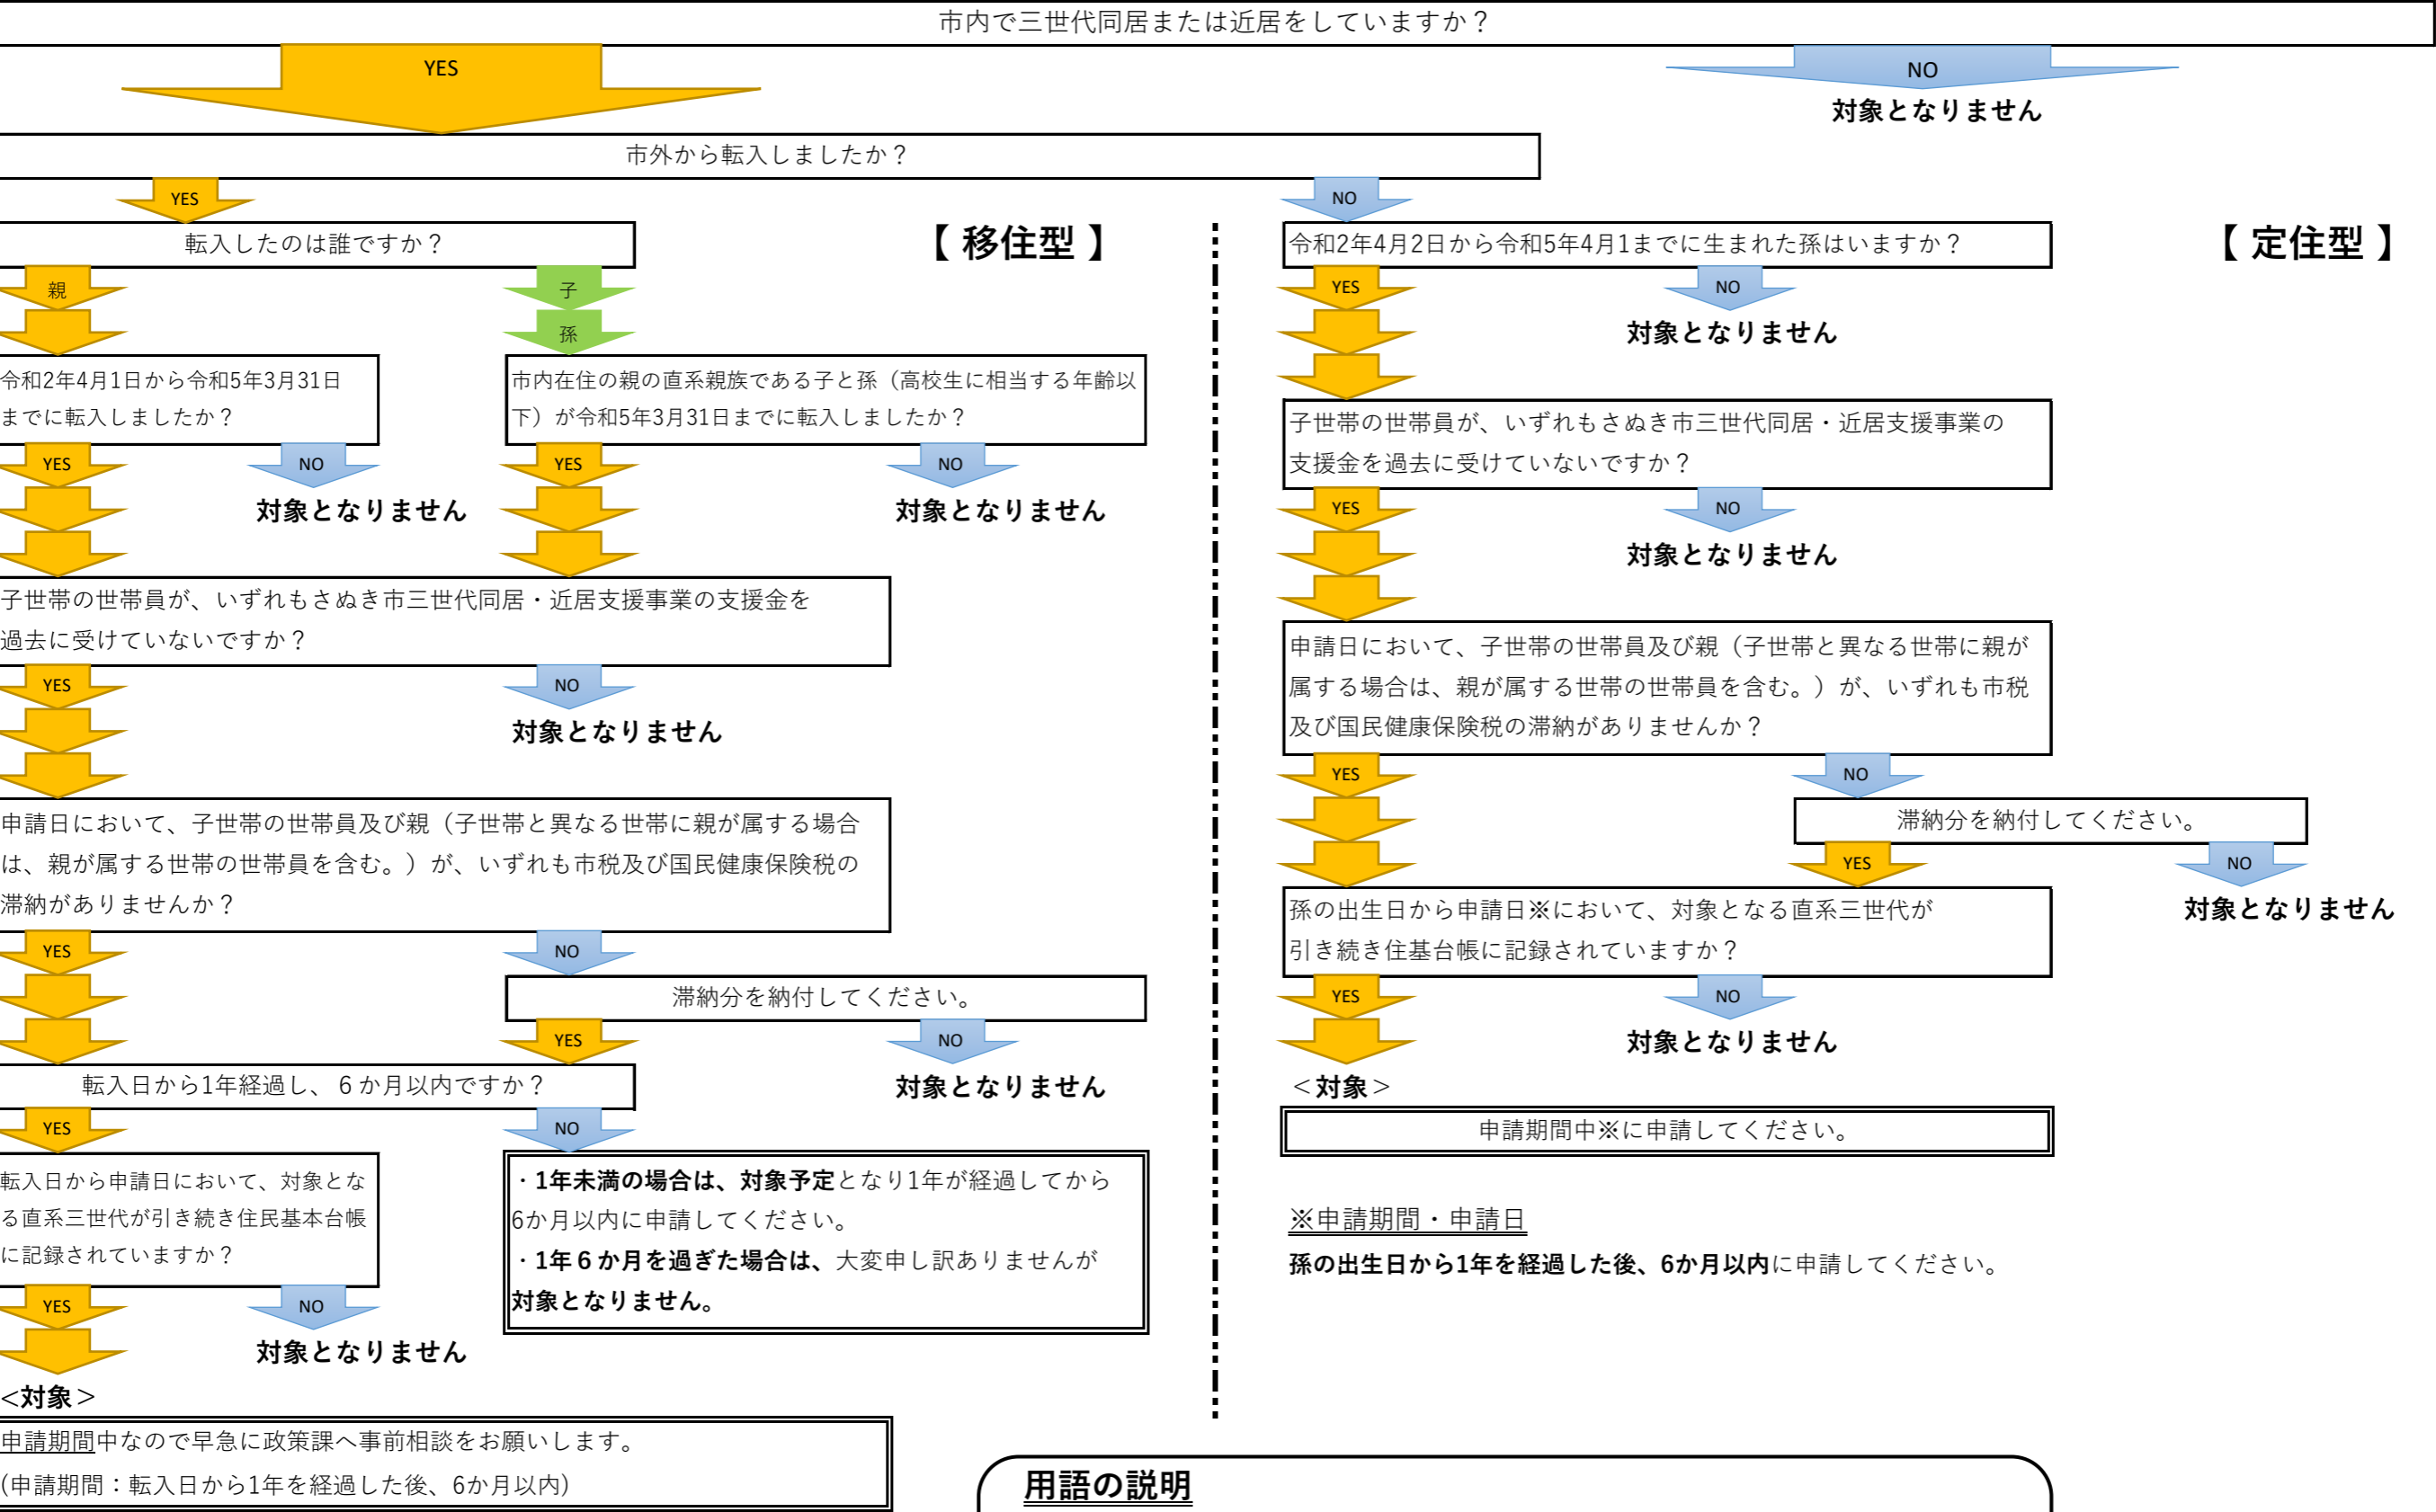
市内で三世代同居または近居をしていますか？

YES

NO
対象となりません

市外から転入しましたか？

YES

転入したのは誰ですか？

【 移住型 】

親

子
孫

令和2年4月1日から令和5年3月31日までに転入しましたか？

市内在住の親の直系親族である子と孫（高校生に相当する年齢以下）が令和5年3月31日までに転入しましたか？

YES
NO
対象となりません

YES
NO
対象となりません

子世帯の世帯員が、いずれもさぬき市三世代同居・近居支援事業の支援金を過去に受けていないですか？

YES
NO
対象となりません

申請日において、子世帯の世帯員及び親（子世帯と異なる世帯に親が属する場合は、親が属する世帯の世帯員を含む。）が、いずれも市税及び国民健康保険税の滞納がありませんか？

YES
NO

滞納分を納付してください。

YES
NO
対象となりません

転入日から1年経過し、６か月以内ですか？

YES
NO

転入日から申請日において、対象となる直系三世代が引き続き住民基本台帳に記録されていますか？

・1年未満の場合は、対象予定となり1年が経過してから6か月以内に申請してください。
・1年６か月を過ぎた場合は、大変申し訳ありませんが対象となりません。

YES
NO
対象となりません

<対象＞

申請期間中なので早急に政策課へ事前相談をお願いします。
(申請期間：転入日から1年を経過した後、6か月以内)

NO

令和2年4月2日から令和5年4月1までに生まれた孫はいますか？

【 定住型 】

YES
NO
対象となりません

子世帯の世帯員が、いずれもさぬき市三世代同居・近居支援事業の支援金を過去に受けていないですか？

YES
NO
対象となりません

申請日において、子世帯の世帯員及び親（子世帯と異なる世帯に親が属する場合は、親が属する世帯の世帯員を含む。）が、いずれも市税及び国民健康保険税の滞納がありませんか？

YES
NO

滞納分を納付してください。

YES
NO
対象となりません

孫の出生日から申請日※において、対象となる直系三世代が引き続き住基台帳に記録されていますか？

YES
NO
対象となりません

＜対象＞

申請期間中※に申請してください。

※申請期間・申請日
孫の出生日から1年を経過した後、6か月以内に申請してください。

用語の説明